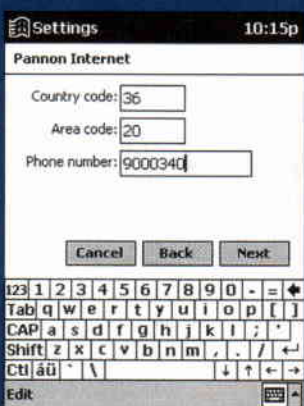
Settings 10:15p

Pannon Internet

Country code: 36

Area code: 20

Phone number: 9000340

Cancel Back Next

123 1 2 3 4 5 6 7 8 9 0 - =
Tab q w e r t y u i o p [ ]
CAP a s d f g h j k l ; '
Shift z x c v b n m , . /
Ctl áü ` \

Edit